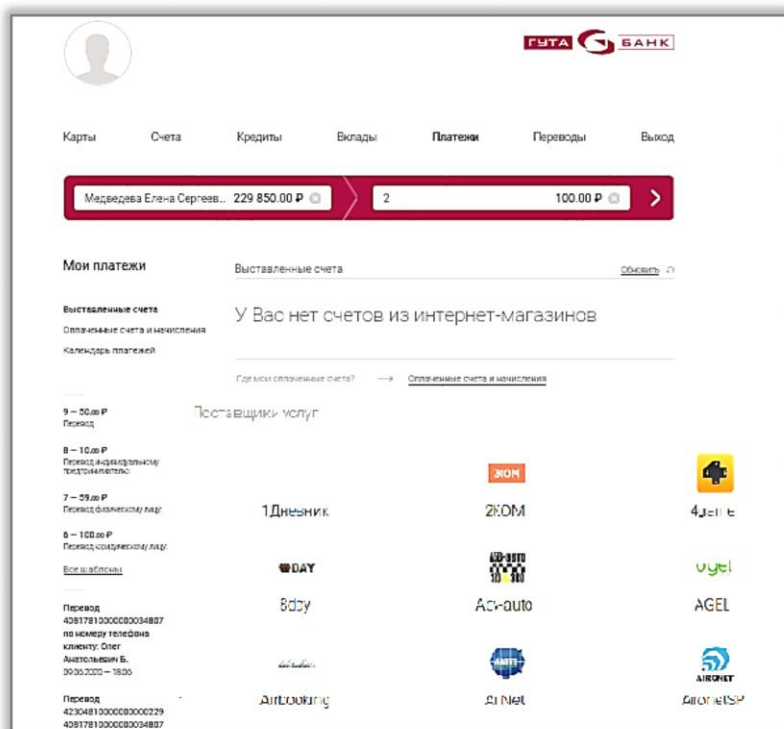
ГУТА БАНК

Карты Счета Кредиты Вклады Платежи Переводы Выход

Медведева Елена Сергеев... 229 850.00 ₽

2 100.00 ₽

Мои платежи

Выставленные счета

Оплаченные счета и начисления

Календарь платежей

Выставленные счета

Обновить

У Вас нет счетов из интернет-магазинов

Где мои оплаченные счета? → Оплаченные счета и начисления

9 — 50.00 ₽
Перевод

8 — 10.00 ₽
Перевод индивидуальному предпринимателю

7 — 59.00 ₽
Перевод физическому лицу

6 — 100.00 ₽
Перевод юридическому лицу

Все шаблоны

Перевод 40817810000000034807 по номеру телефона клиенту: Олег Анатольевич Б. 09.06.2020 — 18:00

Перевод 42304810000000000229 40817810000000034807

Поставщики услуг

1Дневник

2КОМ

4дали е

8DAY

8day

Act-auto

AGEL

AirBooking

AirNet

AironetSP

ЗКОМ

AIRONET

ugel